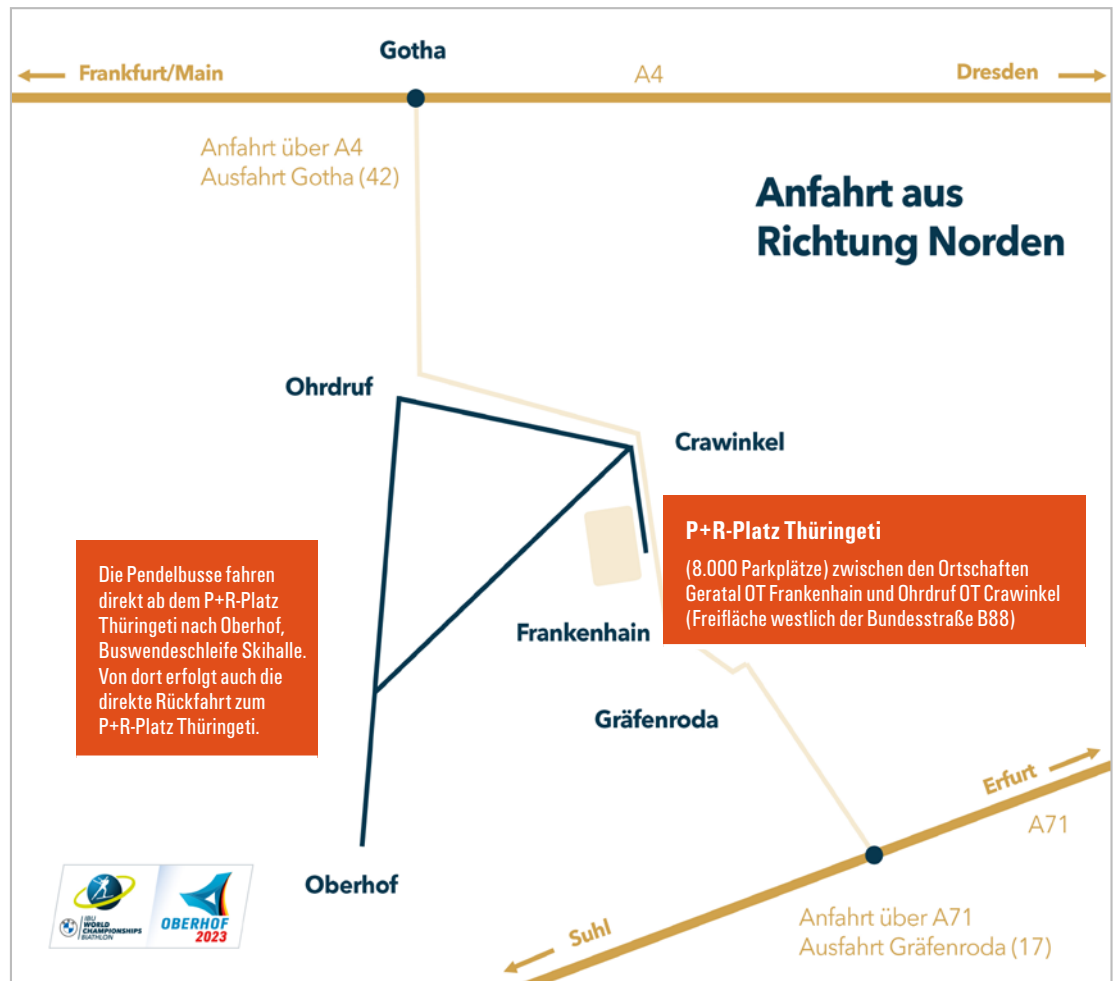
Gotha

Frankfurt/Main

A4

Dresden

Anfahrt über A4
Ausfahrt Gotha (42)

Anfahrt aus Richtung Norden

Ohrdruf

Crawinkel

P+R-Platz Thüringeti

(8.000 Parkplätze) zwischen den Ortschaften Geratal OT Frankenhain und Ohrdruf OT Crawinkel (Freifläche westlich der Bundesstraße B88)

Die Pendelbusse fahren direkt ab dem P+R-Platz Thüringeti nach Oberhof, Buswendeschleife Skihalle. Von dort erfolgt auch die direkte Rückfahrt zum P+R-Platz Thüringeti.

Frankenhain

Gräfenroda

Erfurt

A71

IBU WORLD CHAMPIONSHIPS BIATHLON

OBERHOF 2023

Oberhof

Suhl

Anfahrt über A71
Ausfahrt Gräfenroda (17)